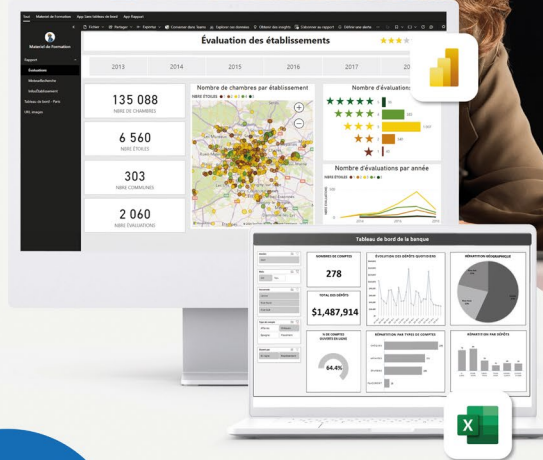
Tout Matériel de Formation Apps Data tableau de bord Apps Rapport

Matériel de Formation

Rapport

Évaluation

Tableau de bord - Paris

Évaluation des établissements

2013
2014
2015
2016
2017
20

135 088
NBRE DE CHAMBRES

6 560
NBRE ÉTOILES

303
NBRE COMMUNES

2 060
NBRE ÉVALUATIONS

Nombre de chambres par établissement

Nombre d'évaluations

Nombre d'évaluations par année

Tableau de bord de la banque

NOMBRES DE COMPTES
278

TOTAL DES DÉPÔTS
$1,487,914

% DE COMPTES OUVERTS EN LIGNE
64.4%

ÉVOLUTION DES DÉPÔTS QUOTIDIENS

RÉPARTITION GÉOGRAPHIQUE

RÉPARTITION PAR TYPES DE COMPTES

RÉPARTITION PAR DÉPÔTS